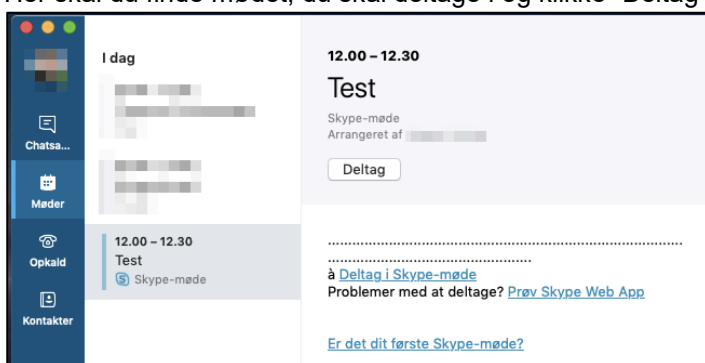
Her skal du finde mødet, du skal deltage i og klikke "Deltag"

Chatsa...
Møder
Opkald
Kontakter

I dag

12.00 – 12.30
Test
Skype-møde

12.00 – 12.30
Test
Skype-møde
Arrangeret af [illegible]
Deltag

........................................................................................
.........................................................
à Deltag i Skype-møde
Problemer med at deltage? Prøv Skype Web App

Er det dit første Skype-møde?